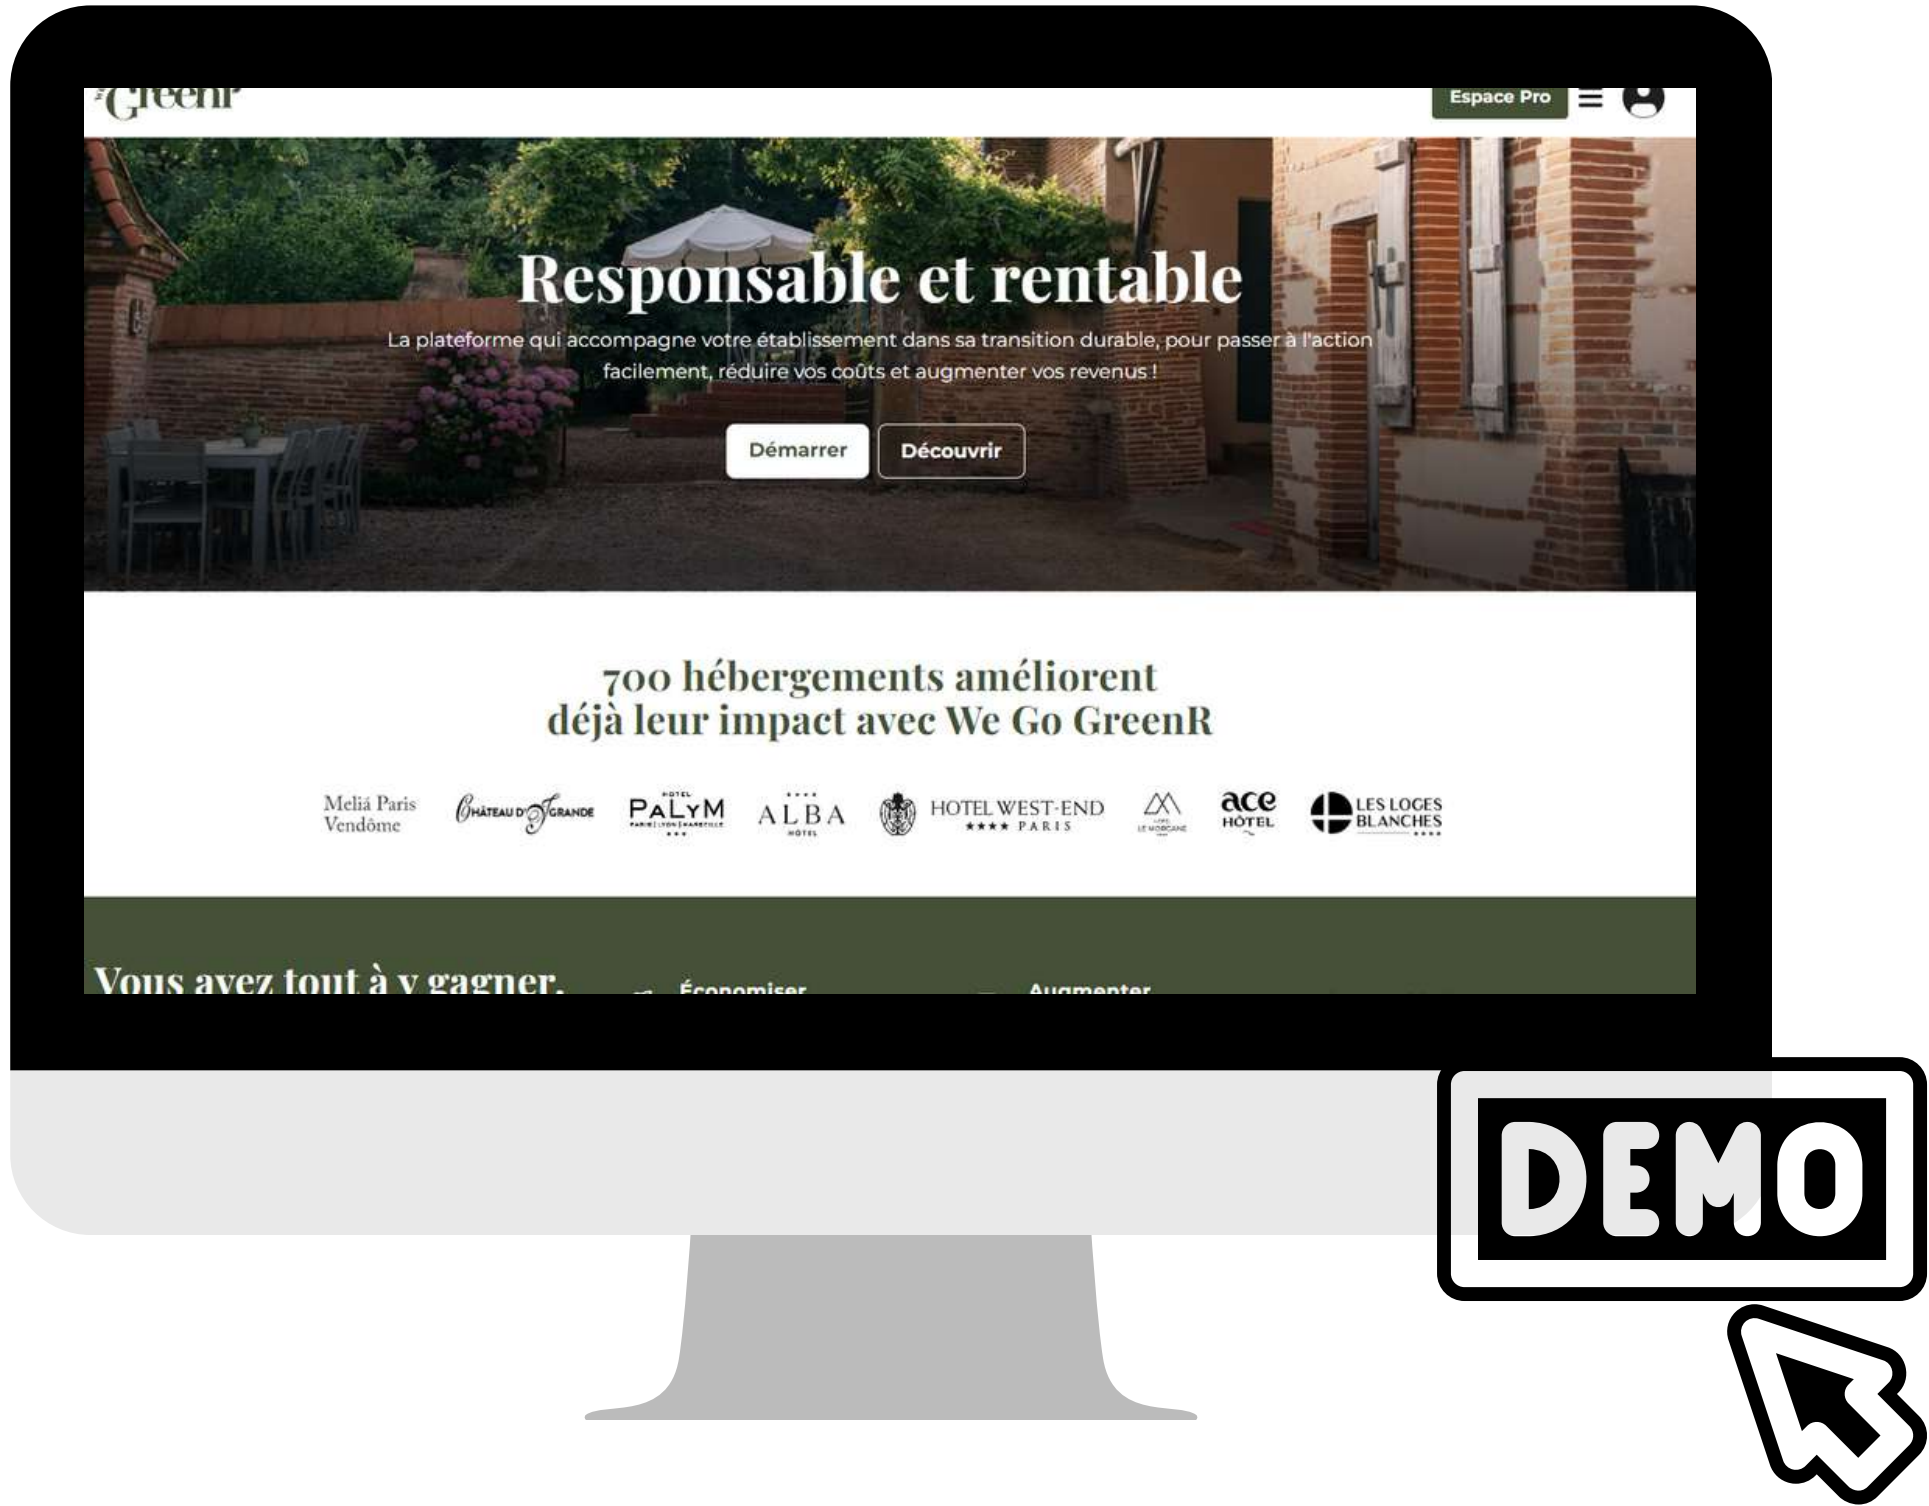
GreenR

Espace Pro

Responsable et rentable

La plateforme qui accompagne votre établissement dans sa transition durable, pour passer à l'action facilement, réduire vos coûts et augmenter vos revenus !

Démarrer

Découvrir

700 hébergements améliorent déjà leur impact avec We Go GreenR

Meliá Paris Vendôme

Château d'Igrande

HOTEL PALYM

ALBA HOTEL

HOTEL WEST-END PARIS

LE MORGANE

ace HÔTEL

LES LOGES BLANCHES

Vous avez tout à y gagner.

Économiser

Augmenter

DEMO